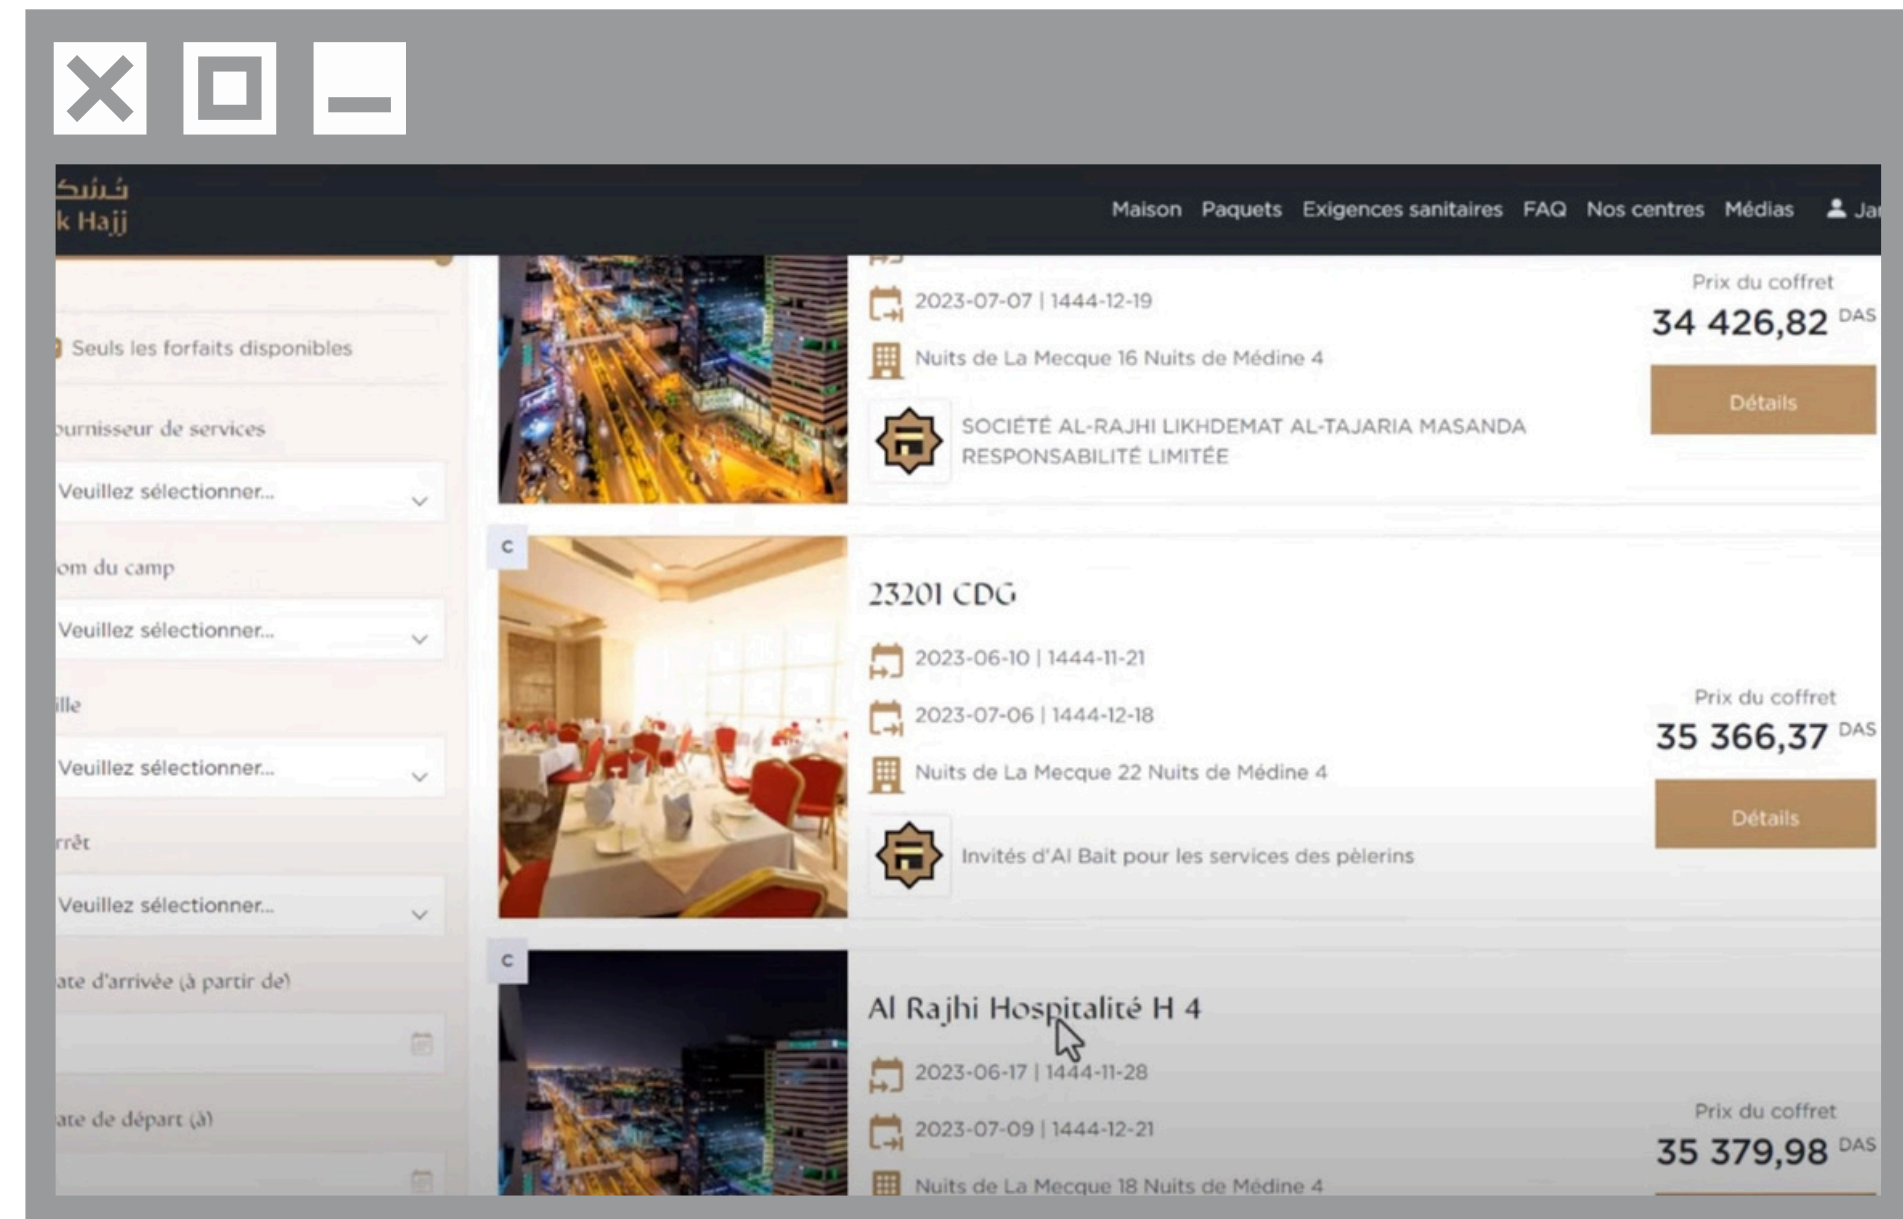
نُسُك
k Hajj

Maison Paquets Exigences sanitaires FAQ Nos centres Médias Ja

Seuls les forfaits disponibles

ournisseur de services
Veuillez sélectionner...

om du camp
Veuillez sélectionner...

ille
Veuillez sélectionner...

rrêt
Veuillez sélectionner...

ate d'arrivée (à partir de)

ate de départ (à)

2023-07-07 | 1444-12-19
Nuits de La Mecque 16 Nuits de Médine 4
SOCIÉTÉ AL-RAJHI LIKHDEMAT AL-TAJARIA MASANDA RESPONSABILITÉ LIMITÉE

Prix du coffret
34 426,82 DAS
Détails

C
23201 CDG
2023-06-10 | 1444-11-21
2023-07-06 | 1444-12-18
Nuits de La Mecque 22 Nuits de Médine 4
Invités d'Al Bait pour les services des pèlerins

Prix du coffret
35 366,37 DAS
Détails

C
Al Rajhi Hospitalité H 4
2023-06-17 | 1444-11-28
2023-07-09 | 1444-12-21
Nuits de La Mecque 18 Nuits de Médine 4

Prix du coffret
35 379,98 DAS